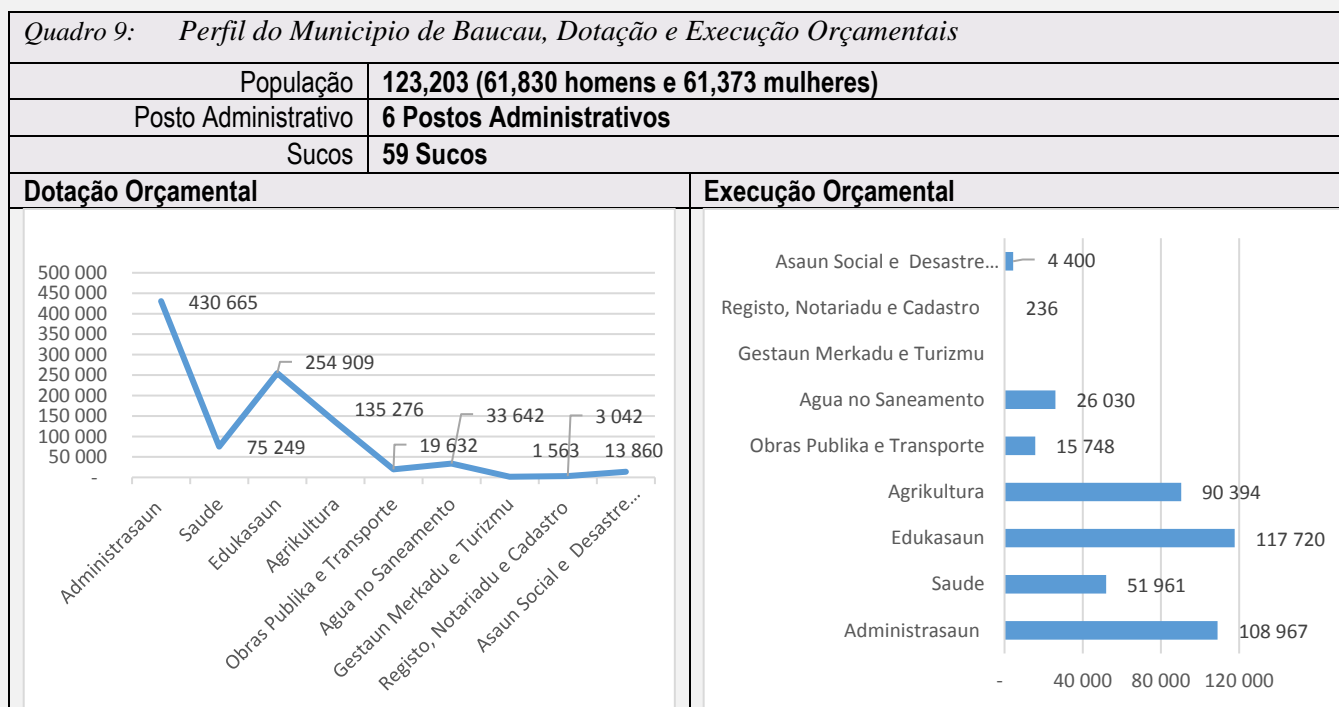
Quadro 9: Perfil do Municipio de Baucau, Dotação e Execução Orçamentais

| População | 123,203 (61,830 homens e 61,373 mulheres) |
|---|---|
| Posto Administrativo | 6 Postos Administrativos |
| Sucos | 59 Sucos |

Dotação Orçamental

500 000
450 000
400 000
350 000
300 000
250 000
200 000
150 000
100 000
50 000
-

430 665
75 249
254 909
135 276
19 632
33 642
1 563
3 042
13 860

Administrasaun
Saude
Edukasaun
Agrikultura
Obras Publika e Transporte
Agua no Saneamento
Gestaun Merkadu e Turizmu
Registo, Notariadu e Cadastro
Asaun Social e Desastre...

Execução Orçamental

Asaun Social e Desastre... 4 400
Registo, Notariadu e Cadastro 236
Gestaun Merkadu e Turizmu
Agua no Saneamento 26 030
Obras Publika e Transporte 15 748
Agrikultura 90 394
Edukasaun 117 720
Saude 51 961
Administrasaun 108 967

- 40 000 80 000 120 000